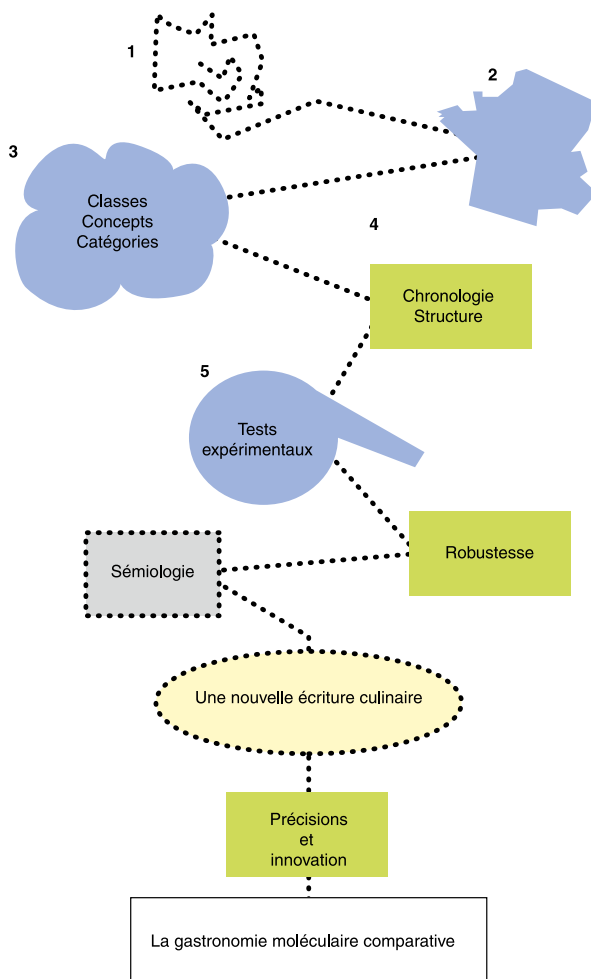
1

2

3

Classes
Concepts
Catégories

4

Chronologie
Structure

5

Tests
expérimentaux

Sémiologie

Robustesse

Une nouvelle écriture culinaire

Précisions
et
innovation

La gastronomie moléculaire comparative